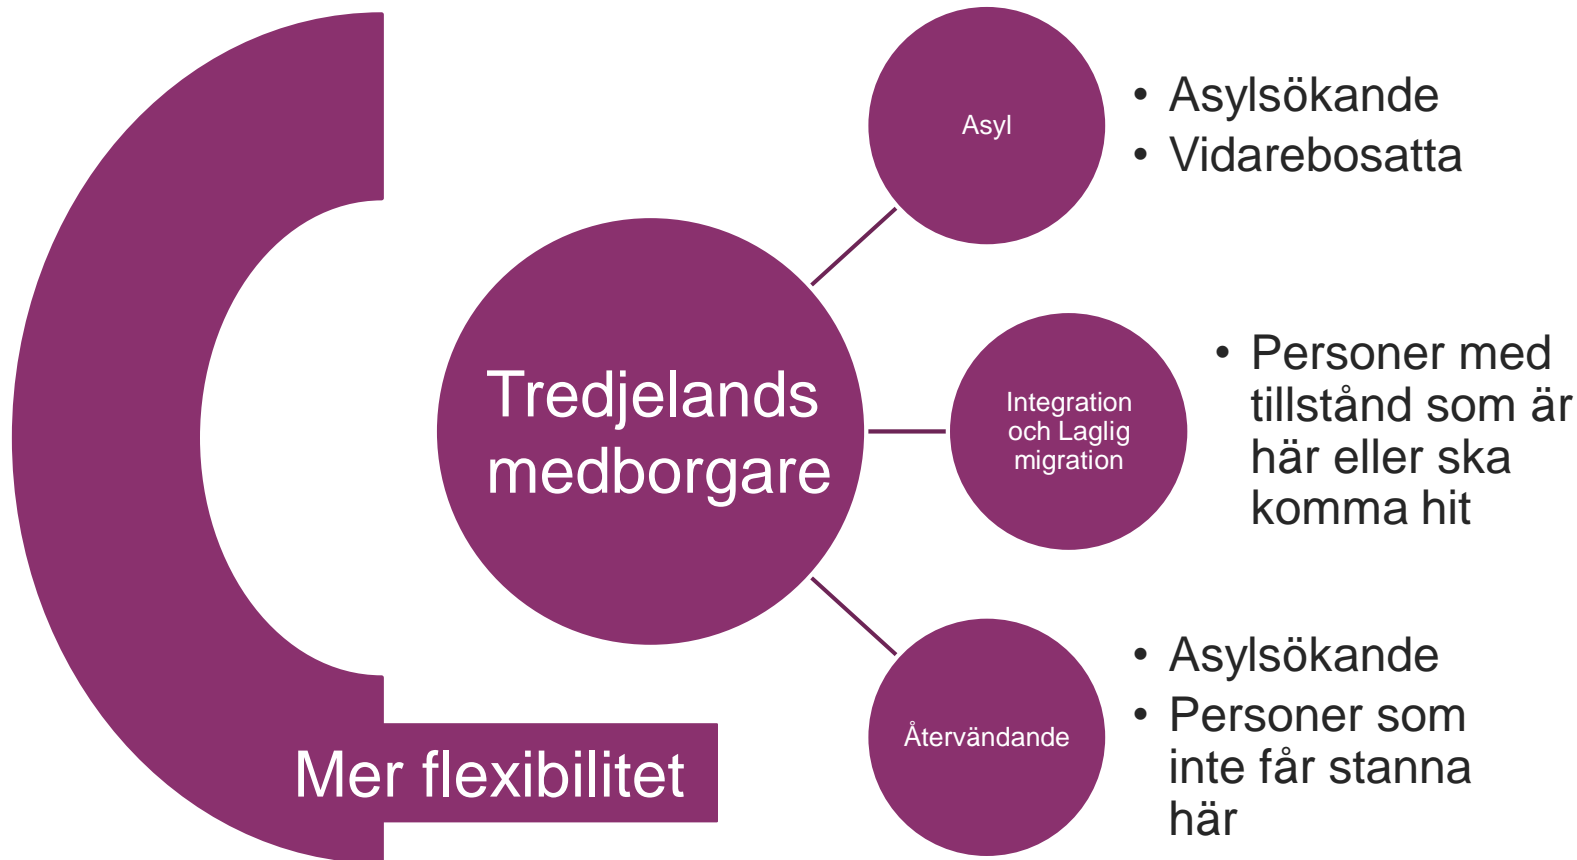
Tredjelands medborgare

Asyl

• Asylsökande
• Vidarebosatta

Integration och Laglig migration

• Personer med tillstånd som är här eller ska komma hit

Återvändande

• Asylsökande
• Personer som inte får stanna här

Mer flexibilitet